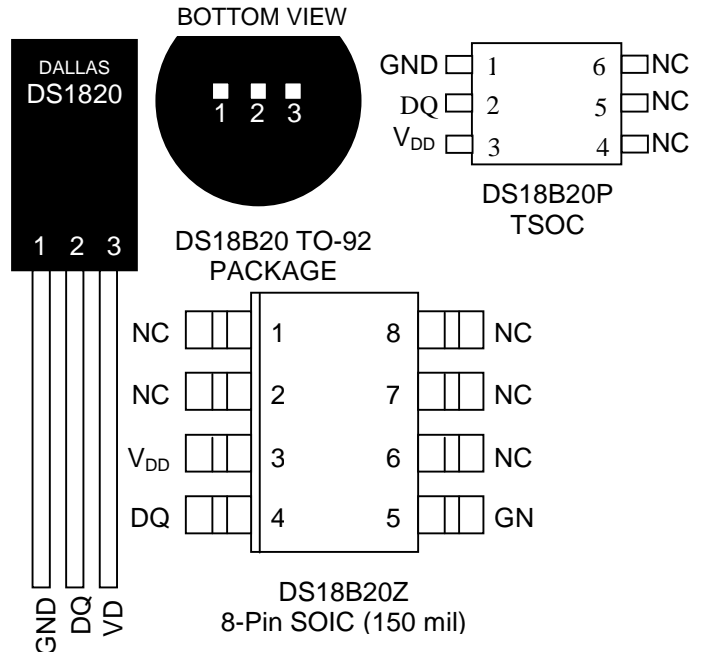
BOTTOM VIEW

DALLAS
DS1820

1 2 3

1 2 3

GND 1 6 NC
DQ 2 5 NC
$V_{DD}$ 3 4 NC

DS18B20P
TSOC

DS18B20 TO-92
PACKAGE

NC 1 8 NC
NC 2 7 NC
$V_{DD}$ 3 6 NC
DQ 4 5 GN

GND DQ VD

DS18B20Z
8-Pin SOIC (150 mil)